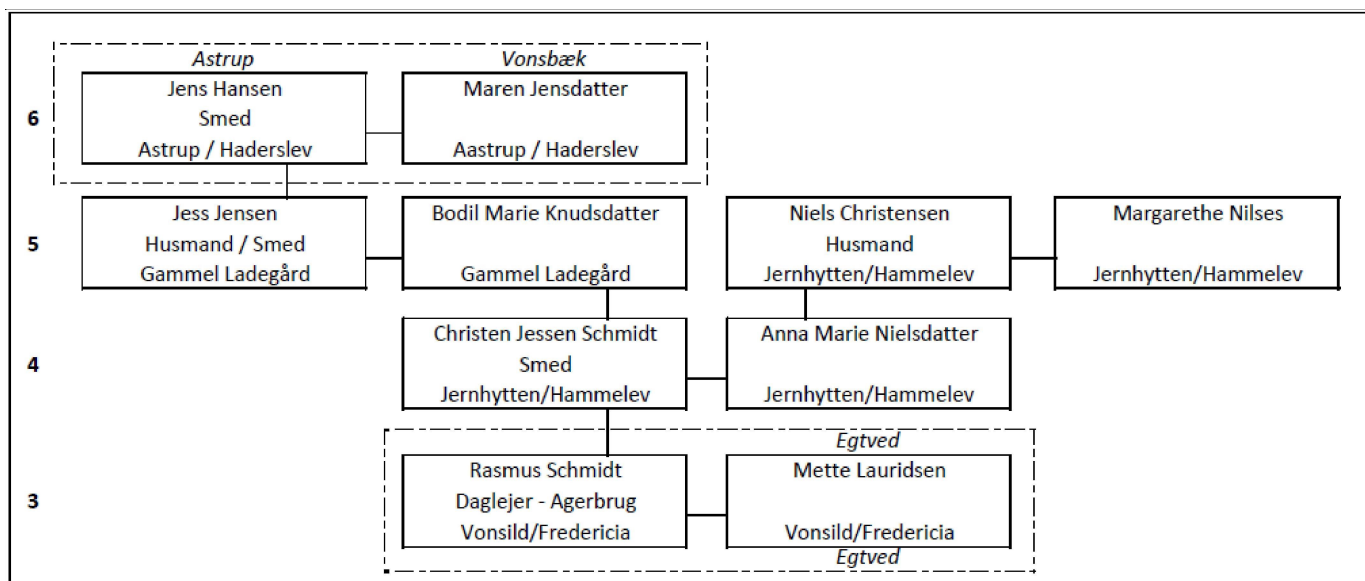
6

Astrup
Jens Hansen
Smed
Astrup / Haderslev

Vonsbæk
Maren Jensdatter

Aastrup / Haderslev

5

Jess Jensen
Husmand / Smed
Gammel Ladegård

Bodil Marie Knudsdatter

Gammel Ladegård

Niels Christensen
Husmand
Jernhytten/Hammelev

Margarethe Nilses

Jernhytten/Hammelev

4

Christen Jessen Schmidt
Smed
Jernhytten/Hammelev

Anna Marie Nielsdatter

Jernhytten/Hammelev

3

Rasmus Schmidt
Daglejer - Agerbrug
Vonsild/Fredericia

Egtved
Mette Lauridsen

Vonsild/Fredericia
Egtved